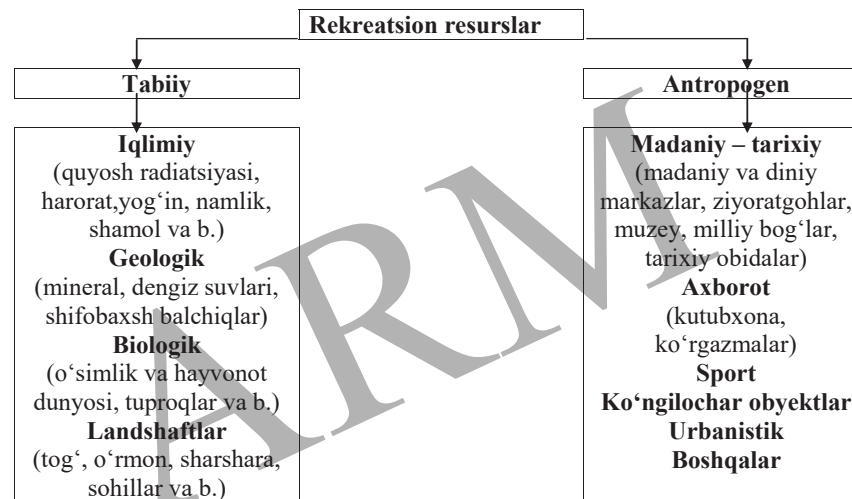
Rekreatsion resurslar

Tabiiy

Iqlimiy
(quyosh radiatsiyasi, harorat,yog‘in, namlik, shamol va b.)
Geologik
(mineral, dengiz suvlari, shifobaxsh balchiqlar)
Biologik
(o‘simlik va hayvonot dunyosi, tuproqlar va b.)
Landshaftlar
(tog‘, o‘rmon, sharshara, sohillar va b.)

Antropogen

Madaniy – tarixiy
(madaniy va diniy markazlar, ziyoratgohlar, muzey, milliy bog‘lar, tarixiy obidalar)
Axborot
(kutubxona, ko‘rgazmalar)
Sport
Ko‘ngilochar obyektlar
Urbanistik
Boshqalar

ARM